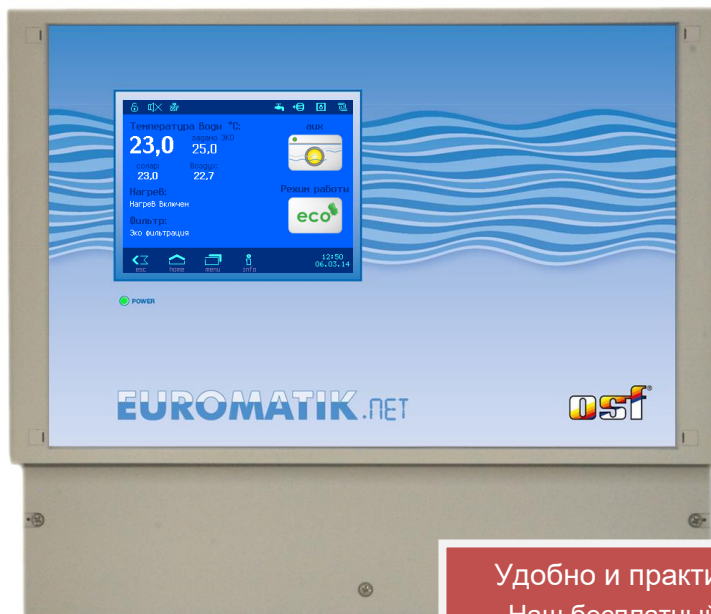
Температура Воды °C:
23,0
задано ЭКО
25.0
солнце
23.0
Воздух
22.7
aux
Нагрев:
Нагрев Включен
Режим работы
eco
Фильтр:
Эко фильтрация
esc
home
menu
info
12:50
06.03.14

POWER

EUROMATIK.NET

osf

Удобно и практи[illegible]
Наш бесплатный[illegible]